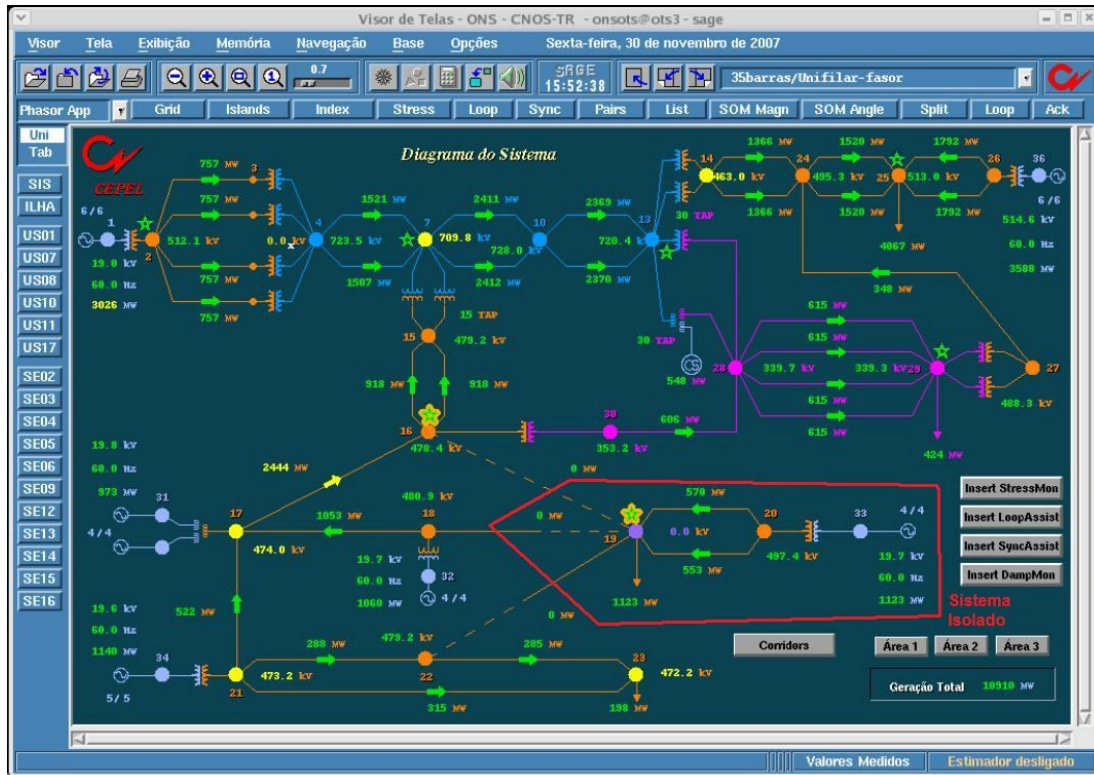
Visor de Telas - ONS - CNOS-TR - onsots@ots3 - sage

Visor Tela Exibição Memória Navegação Base Opções Sexta-feira, 30 de novembro de 2007

0.7

SAGE 15:52:38

35barras/Unifilar-fasor

Phasor App Grid Islands Index Stress Loop Sync Pairs List SOM Magn SOM Angle Split Loop Ack

Uni Tab

SIS
ILHA
US01
US07
US08
US10
US11
US17
SE02
SE03
SE04
SE05
SE06
SE09
SE12
SE13
SE14
SE15
SE16

CEPEL

Diagrama do Sistema

6/6
1
2
19.0 kV
60.0 Hz
3026 MW
757 MW
3
757 MW
757 MW
757 MW
512.1 kV
4
0.0 kV
723.5 kV
1521 MW
1507 MW
7
709.8 kV
2411 MW
2412 MW
10
728.0 kV
2369 MW
2370 MW
13
720.4 kV
30 TAP
14
463.0 kV
1366 MW
1366 MW
24
495.3 kV
1520 MW
1520 MW
25
513.0 kV
1792 MW
1792 MW
26
36
6/6
514.6 kV
60.0 Hz
3588 MW
4067 MW
348 MW
15 TAP
15
479.2 kV
30 TAP
CS
548 MW
28
615 MW
615 MW
339.7 kV
339.3 kV
29
615 MW
615 MW
27
488.3 kV
424 MW
918 MW
918 MW
16
478.4 kV
30
353.2 kV
606 MW
0 MW
19.8 kV
60.0 Hz
973 MW
31
4/4
2444 MW
17
474.0 kV
1053 MW
18
480.9 kV
0 MW
19.7 kV
60.0 Hz
1060 MW
32
4/4
19
0.0 kV
570 MW
553 MW
20
497.4 kV
33
4/4
19.7 kV
60.0 Hz
1123 MW
1123 MW
0 MW
Sistema Isolado
19.6 kV
60.0 Hz
1140 MW
34
5/5
522 MW
21
473.2 kV
288 MW
479.2 kV
22
285 MW
315 MW
23
472.2 kV
198 MW

Insert StressMon
Insert LoopAssist
Insert SyncAssist
Insert DampMon

Corridors
Área 1 Área 2 Área 3
Geração Total 10910 MW

Valores Medidos Estimador desligado